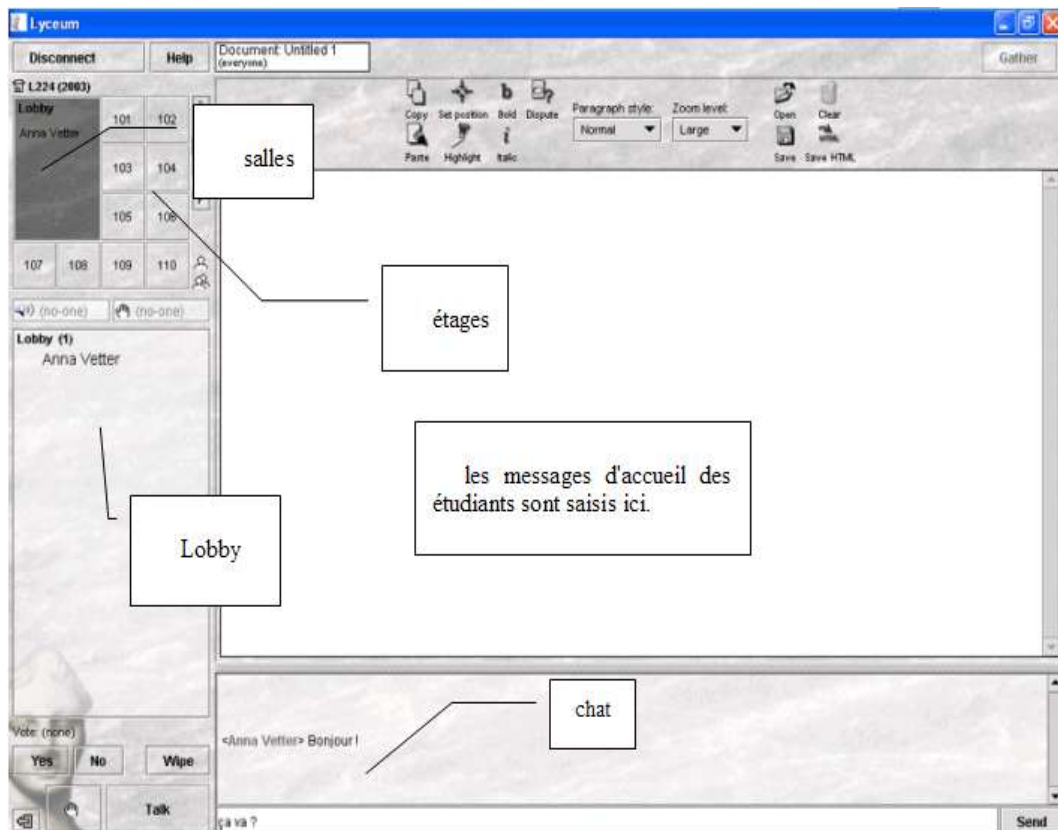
Lyceum

Disconnect

Help

Document: Untitled 1
(everyone)

Gather

L224 (2003)

Lobby
Anna Vetter

101 102

103 104

105 106

107 108 109 110

salles

Copy Set position Bold Dispute
Paste Highlight Italic

Paragraph style:
Normal

Zoom level:
Large

Open Clear
Save Save HTML

étages

(no-one) (no-one)

Lobby (1)
Anna Vetter

les messages d'accueil des étudiants sont saisis ici.

Lobby

chat

Vote: (none)

Yes No Wipe

<Anna Vetter> Bonjour !

Talk

ça va ?

Send